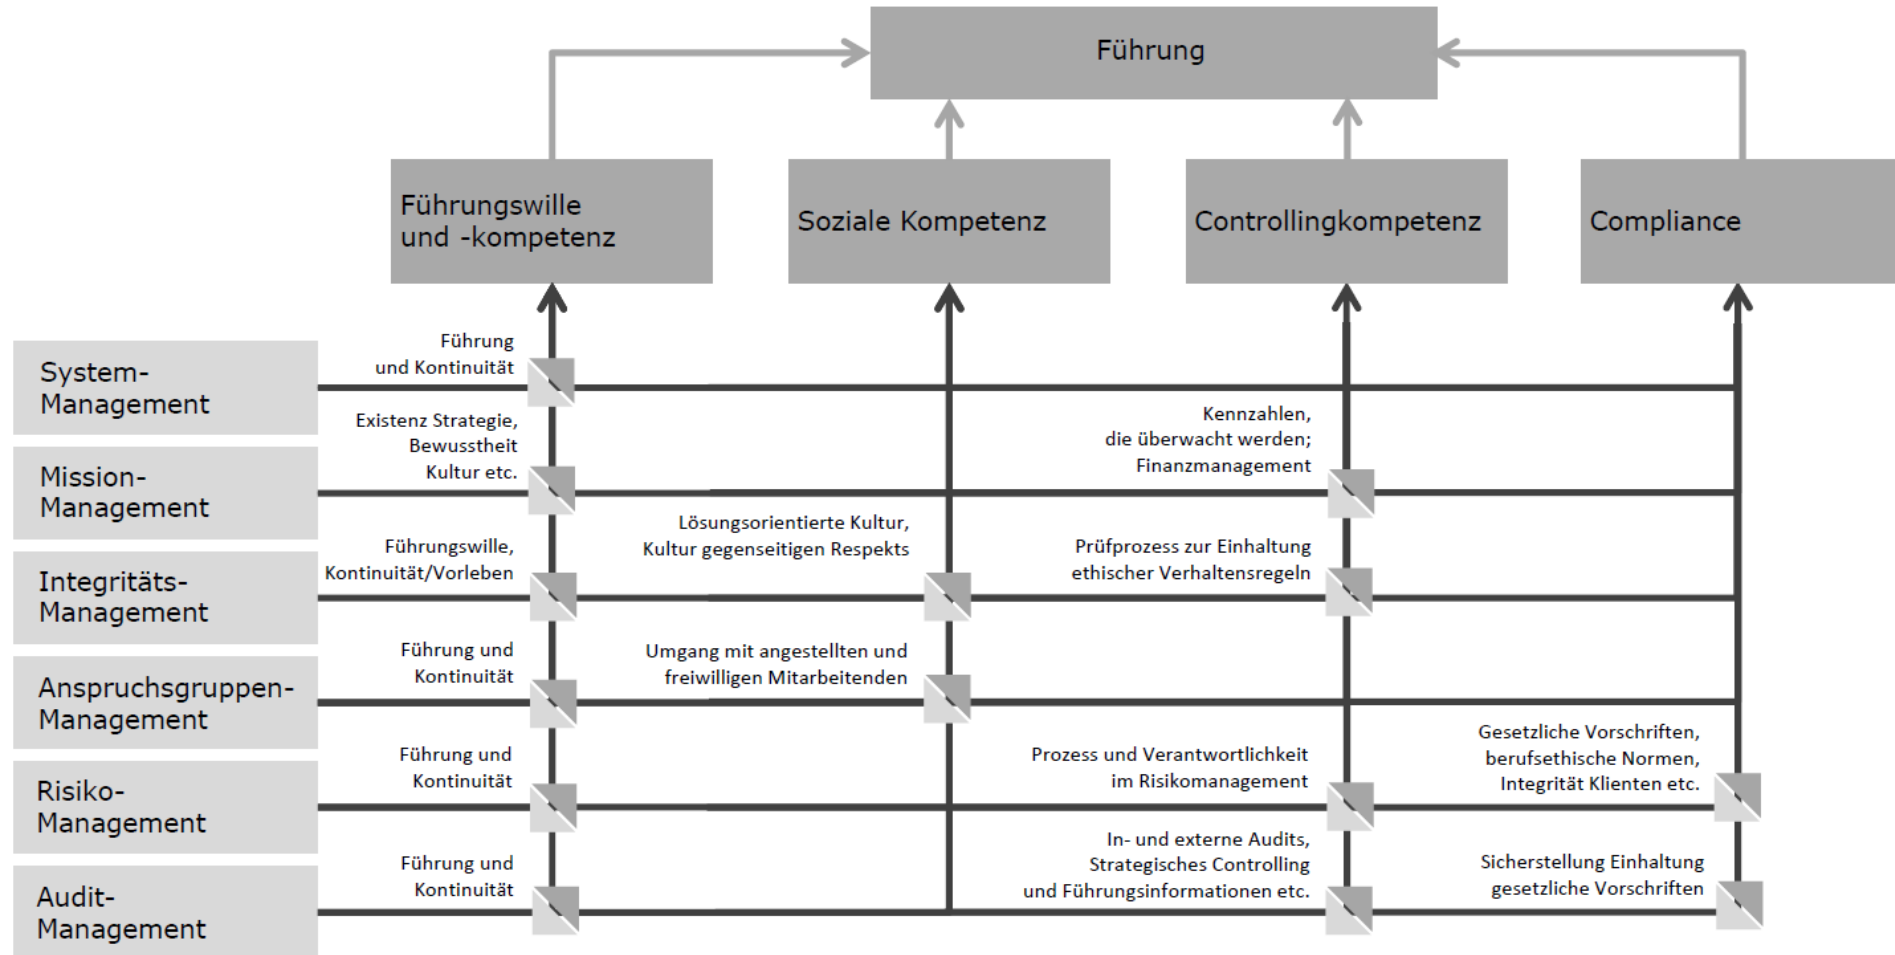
Führung

Führungswille und -kompetenz

Soziale Kompetenz

Controllingkompetenz

Compliance

System-Management

Führung und Kontinuität

Mission-Management

Existenz Strategie, Bewusstheit Kultur etc.

Kennzahlen, die überwacht werden; Finanzmanagement

Integritäts-Management

Führungswille, Kontinuität/Vorleben

Lösungsorientierte Kultur, Kultur gegenseitigen Respekts

Prüfprozess zur Einhaltung ethischer Verhaltensregeln

Anspruchsgruppen-Management

Führung und Kontinuität

Umgang mit angestellten und freiwilligen Mitarbeitenden

Risiko-Management

Führung und Kontinuität

Prozess und Verantwortlichkeit im Risikomanagement

Gesetzliche Vorschriften, berufsethische Normen, Integrität Klienten etc.

Audit-Management

Führung und Kontinuität

In- und externe Audits, Strategisches Controlling und Führungsinformationen etc.

Sicherstellung Einhaltung gesetzliche Vorschriften